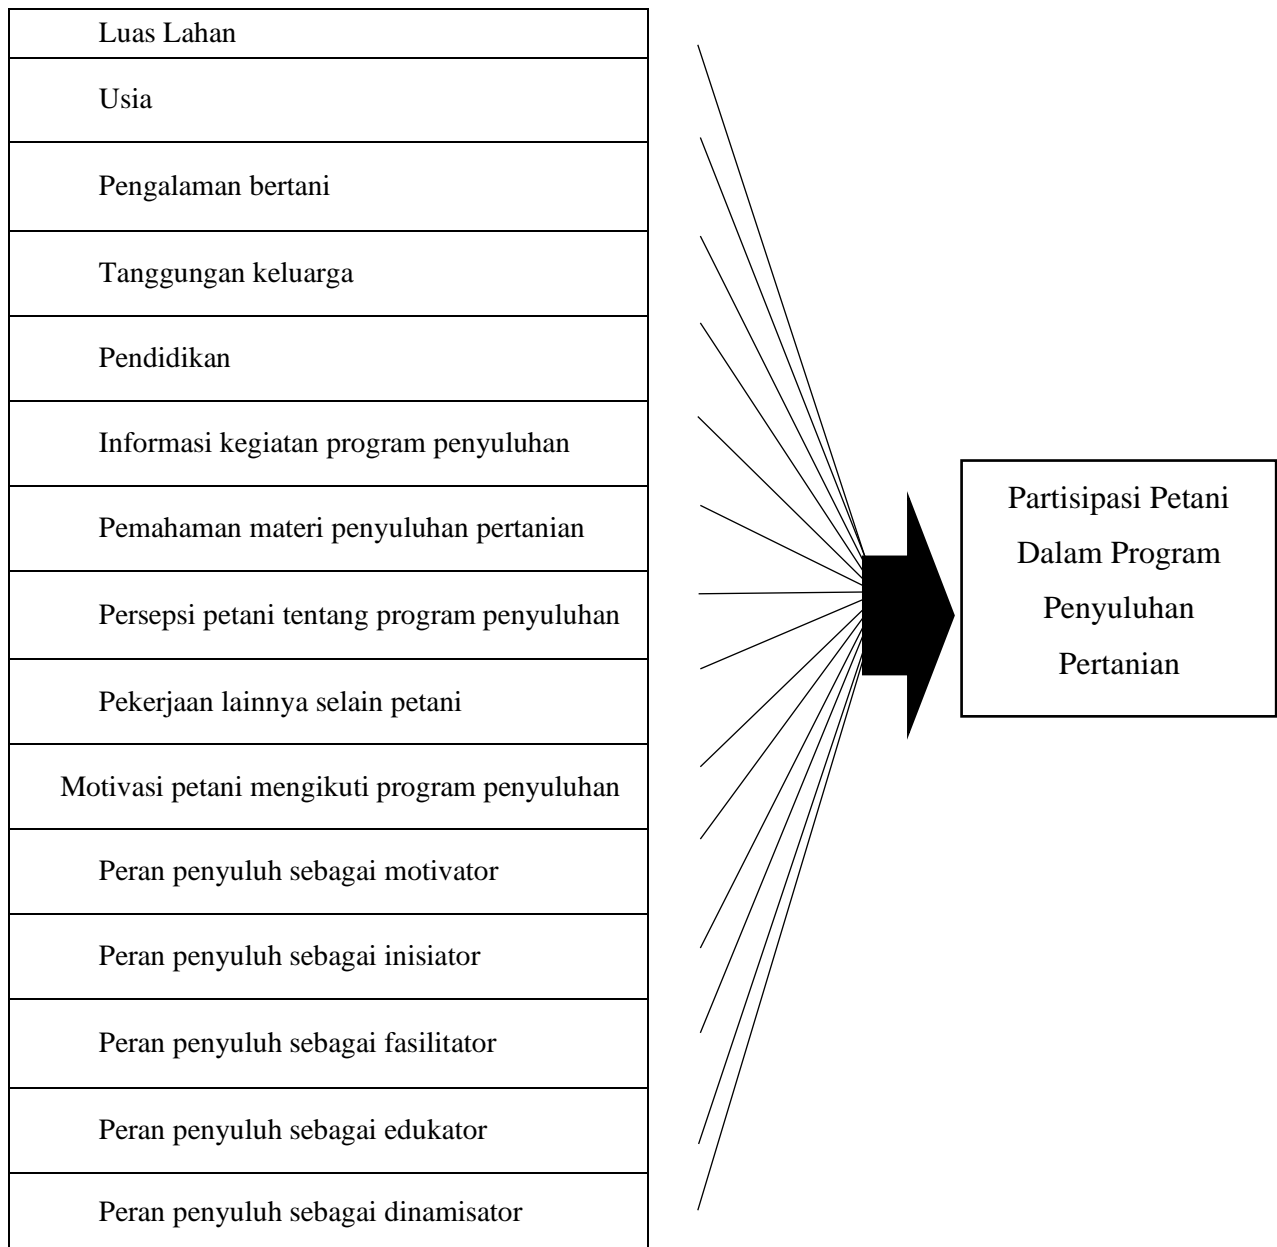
Luas Lahan

Usia

Pengalaman bertani

Tanggungan keluarga

Pendidikan

Informasi kegiatan program penyuluhan

Pemahaman materi penyuluhan pertanian

Persepsi petani tentang program penyuluhan

Pekerjaan lainnya selain petani

Motivasi petani mengikuti program penyuluhan

Peran penyuluh sebagai motivator

Peran penyuluh sebagai inisiator

Peran penyuluh sebagai fasilitator

Peran penyuluh sebagai edukator

Peran penyuluh sebagai dinamisator

Partisipasi Petani Dalam Program Penyuluhan Pertanian